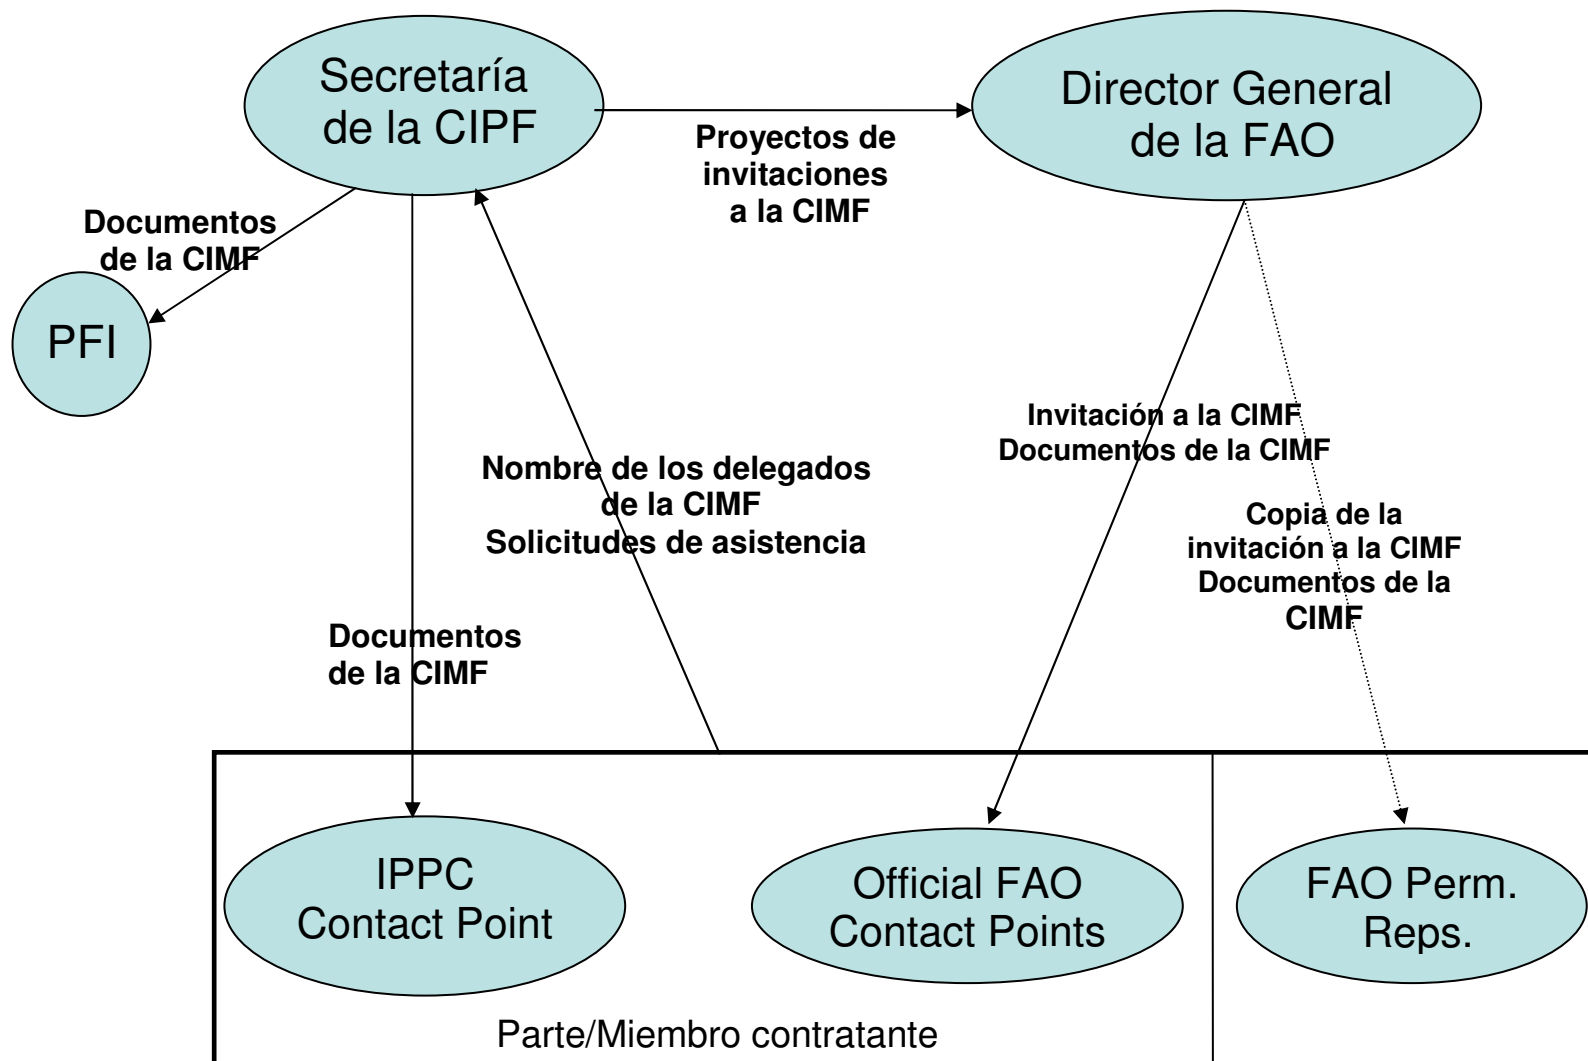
Secretaría de la CIPF

Director General de la FAO

Proyectos de invitaciones a la CIMF

Documentos de la CIMF

PFI

Invitación a la CIMF
Documentos de la CIMF

Nombre de los delegados de la CIMF
Solicitudes de asistencia

Copia de la invitación a la CIMF
Documentos de la CIMF

Documentos de la CIMF

IPPC Contact Point

Official FAO Contact Points

FAO Perm. Reps.

Parte/Miembro contratante